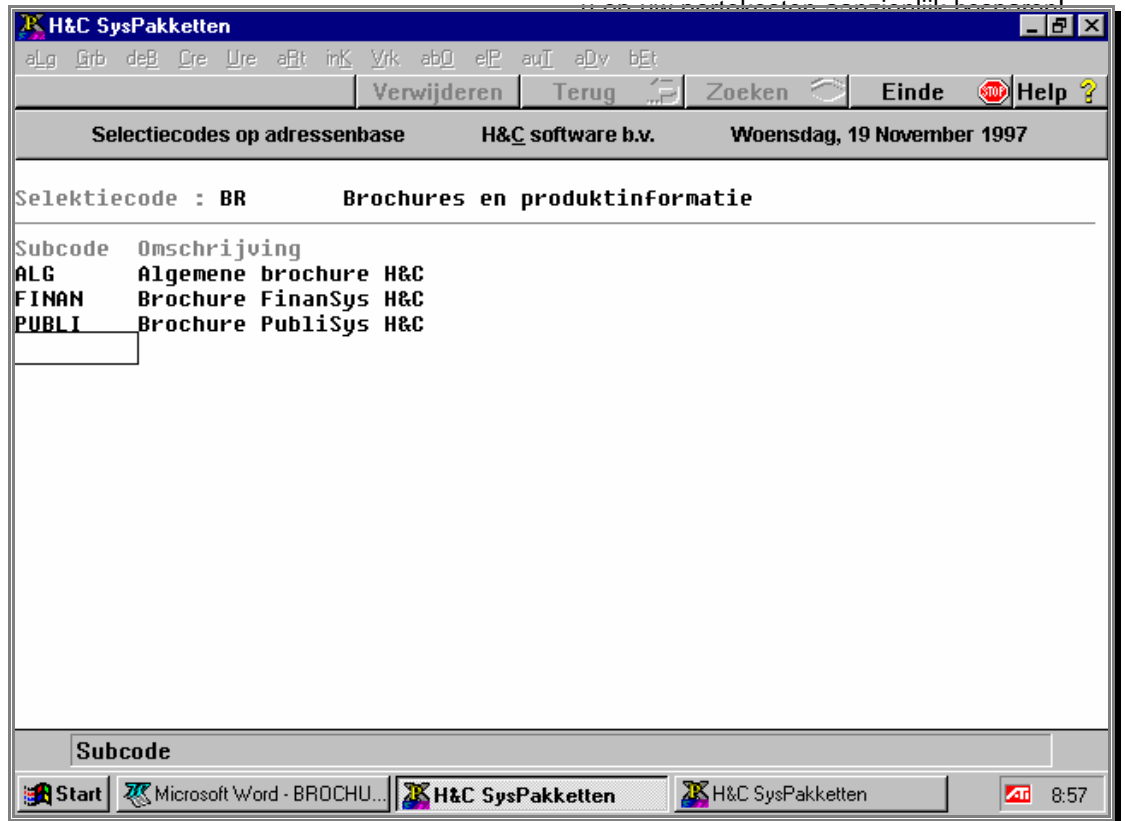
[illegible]

H&C SysPakketten

aLg Grb deB Cre Ure aRt inK Vrk abO elP auT aDv bEt

Verwijderen Terug Zoeken Einde Help ?

Selectiecodes op adressenbase H&C software b.v. Woensdag, 19 November 1997

Selektiecode : BR Brochures en produktinformatie

| Subcode | Omschrijving |
|---|---|
| ALG | Algemene brochure H&C |
| FINAN | Brochure FinanSys H&C |
| PUBLI | Brochure PubliSys H&C |

Subcode

Start Microsoft Word - BROCHU... H&C SysPakketten H&C SysPakketten 8:57